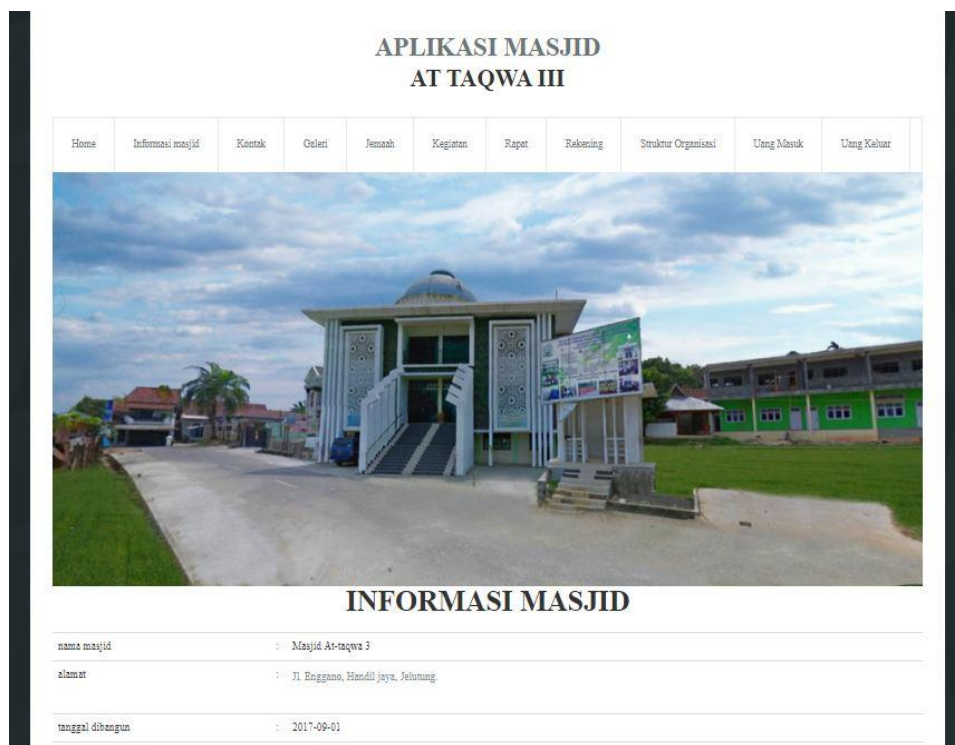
APLIKASI MASJID
AT TAQWA III

Home | Informasi masjid | Kontak | Galeri | Jemaah | Kegiatan | Rapat | Rekening | Struktur Organisasi | Uang Masuk | Uang Keluar

INFORMASI MASJID

| | | |
|---|---|---|
| nama masjid | : | Masjid At-taqwa 3 |
| alamat | : | Jl. Enggano, Handil jaya, Jelutung. |
| tanggal dibangun | : | 2017-09-01 |